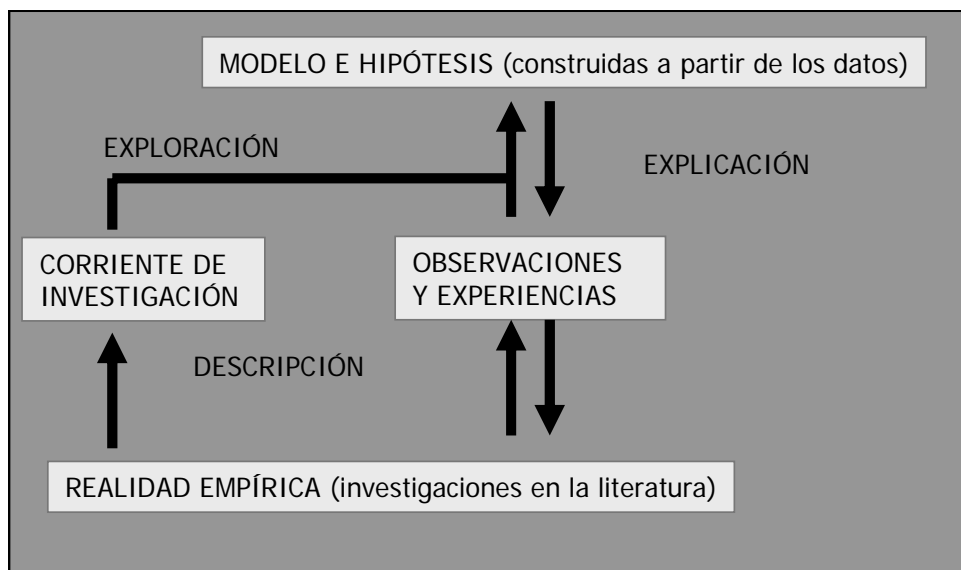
MODELO E HIPÓTESIS (construidas a partir de los datos)

EXPLORACIÓN

EXPLICACIÓN

CORRIENTE DE INVESTIGACIÓN

OBSERVACIONES Y EXPERIENCIAS

DESCRIPCIÓN

REALIDAD EMPÍRICA (investigaciones en la literatura)